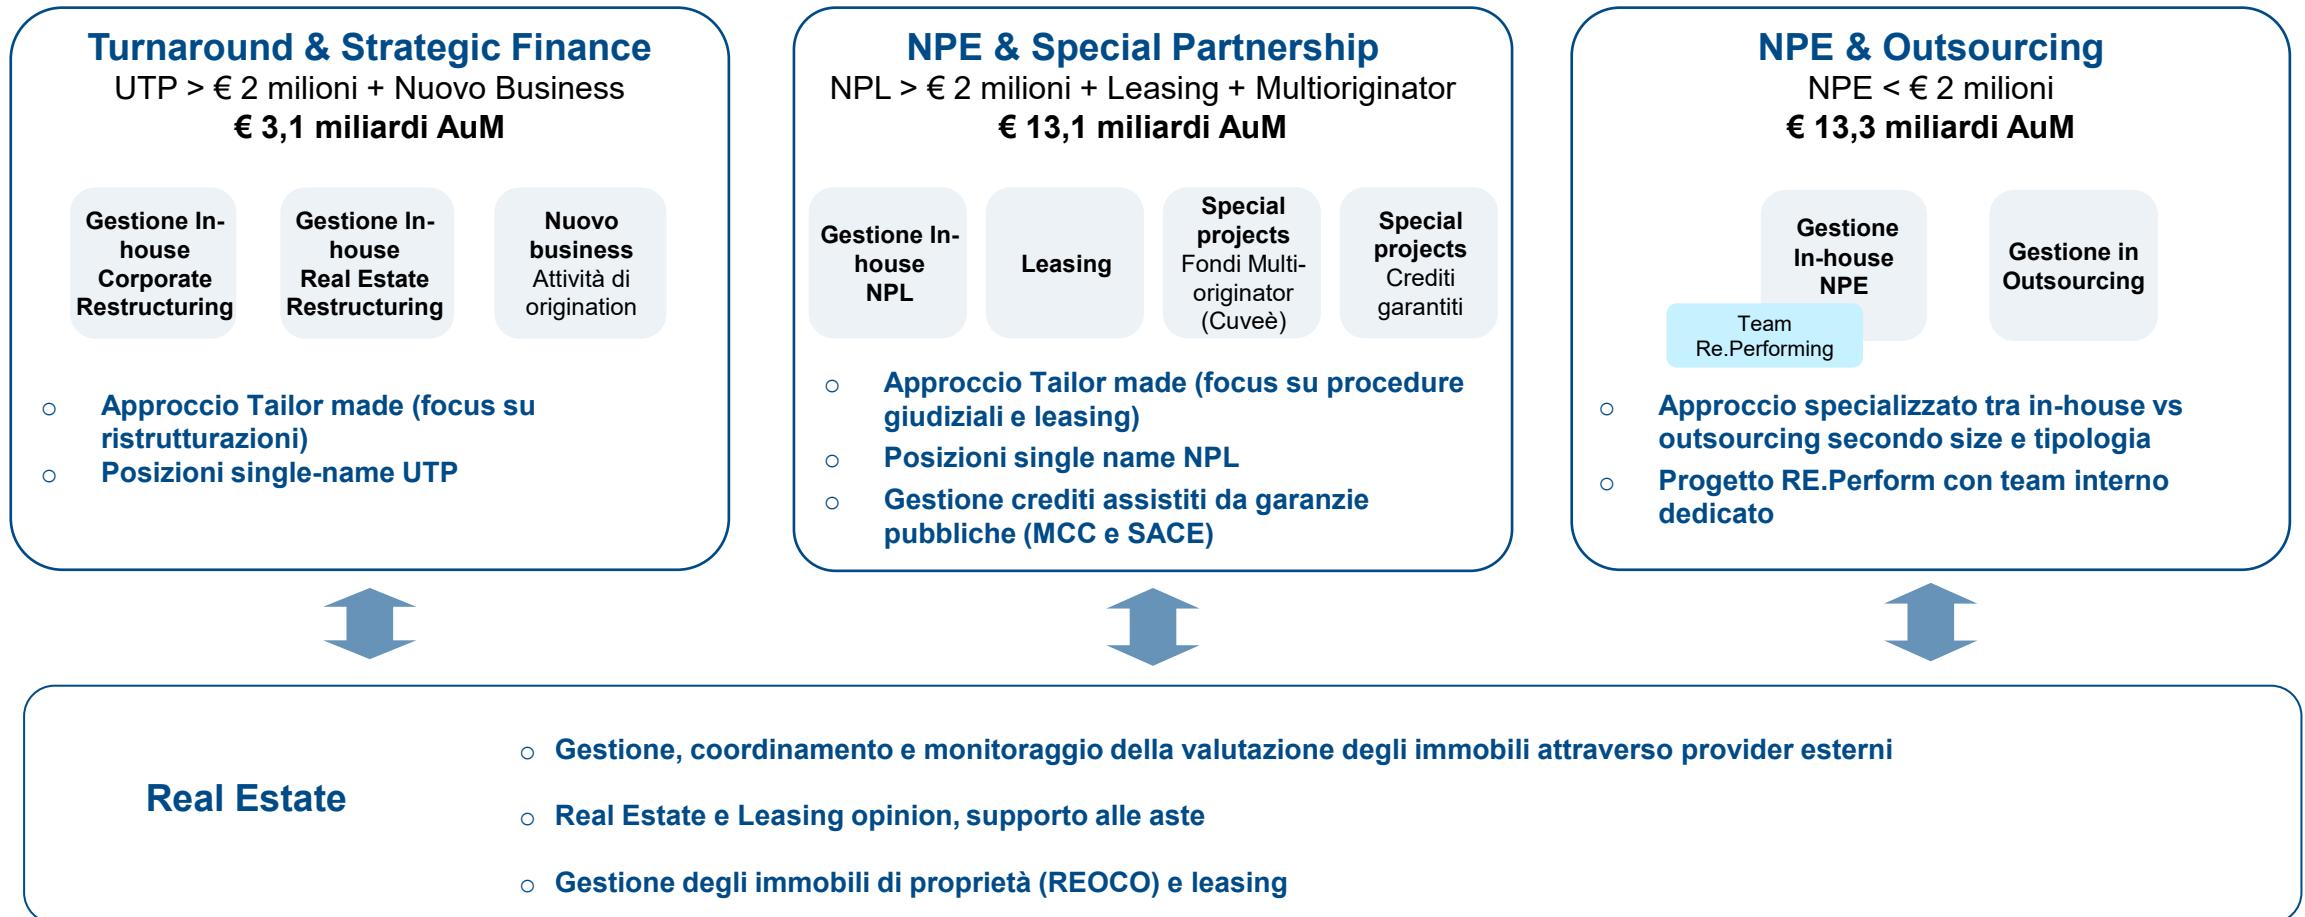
Turnaround & Strategic Finance
UTP > € 2 milioni + Nuovo Business
€ 3,1 miliardi AuM

Gestione In-house Corporate Restructuring

Gestione In-house Real Estate Restructuring

Nuovo business Attività di origination

○ Approccio Tailor made (focus su ristrutturazioni)
○ Posizioni single-name UTP

NPE & Special Partnership
NPL > € 2 milioni + Leasing + Multioriginator
€ 13,1 miliardi AuM

Gestione In-house NPL

Leasing

Special projects Fondi Multi-originator (Cuveè)

Special projects Crediti garantiti

○ Approccio Tailor made (focus su procedure giudiziali e leasing)
○ Posizioni single name NPL
○ Gestione crediti assistiti da garanzie pubbliche (MCC e SACE)

NPE & Outsourcing
NPE < € 2 milioni
€ 13,3 miliardi AuM

Gestione In-house NPE

Team Re.Performing

Gestione in Outsourcing

○ Approccio specializzato tra in-house vs outsourcing secondo size e tipologia
○ Progetto RE.Perform con team interno dedicato

Real Estate

○ Gestione, coordinamento e monitoraggio della valutazione degli immobili attraverso provider esterni
○ Real Estate e Leasing opinion, supporto alle aste
○ Gestione degli immobili di proprietà (REOCO) e leasing